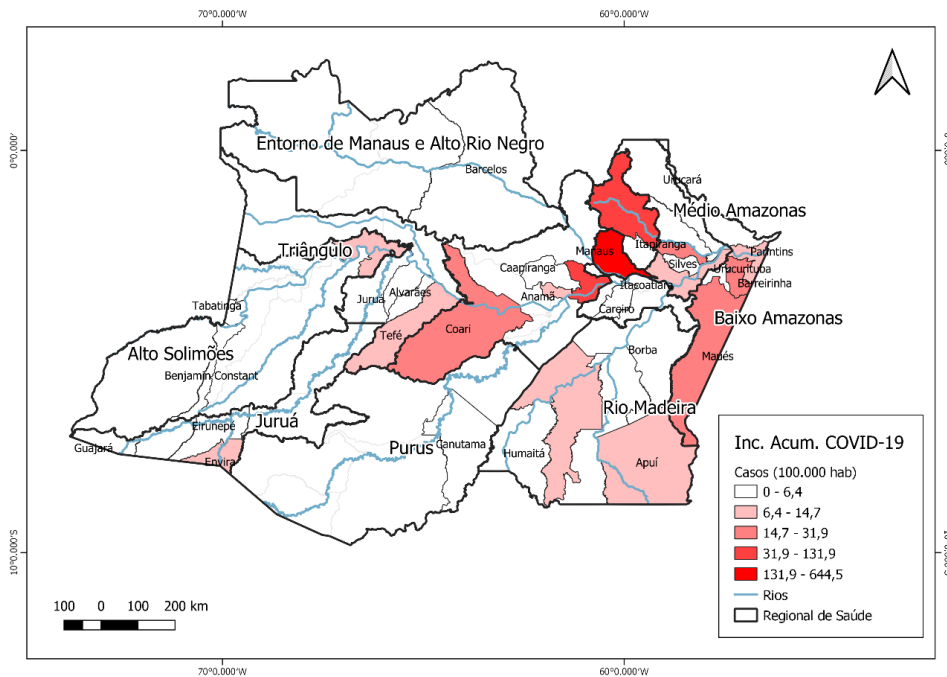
70°0.000'W

60°0.000'W

0°0.000'

Entorno de Manaus e Alto Rio Negro

Barcelos

Urucará

Médio Amazonas

Triângulo

Manaus

Itapiranga

Parintins

Silves

Urucurituba

Caapiranga

Barreirinha

Juruá

Alvarães

Anamã

Itacoatiara

Tabatinga

Careiro

Baixo Amazonas

Tefé

Coari

Borba

Alto Solimões

Maués

Benjamin Constant

Rio Madeira

Eirunepé

Juruá

Canutama

Guajará

Purus

Humaitá

Envira

Apuí

Inc. Acum. COVID-19

Casos (100.000 hab)

0 - 6,4

6,4 - 14,7

14,7 - 31,9

31,9 - 131,9

131,9 - 644,5

Rios

Regional de Saúde

10°0.000'S

100 0 100 200 km

70°0.000'W

60°0.000'W